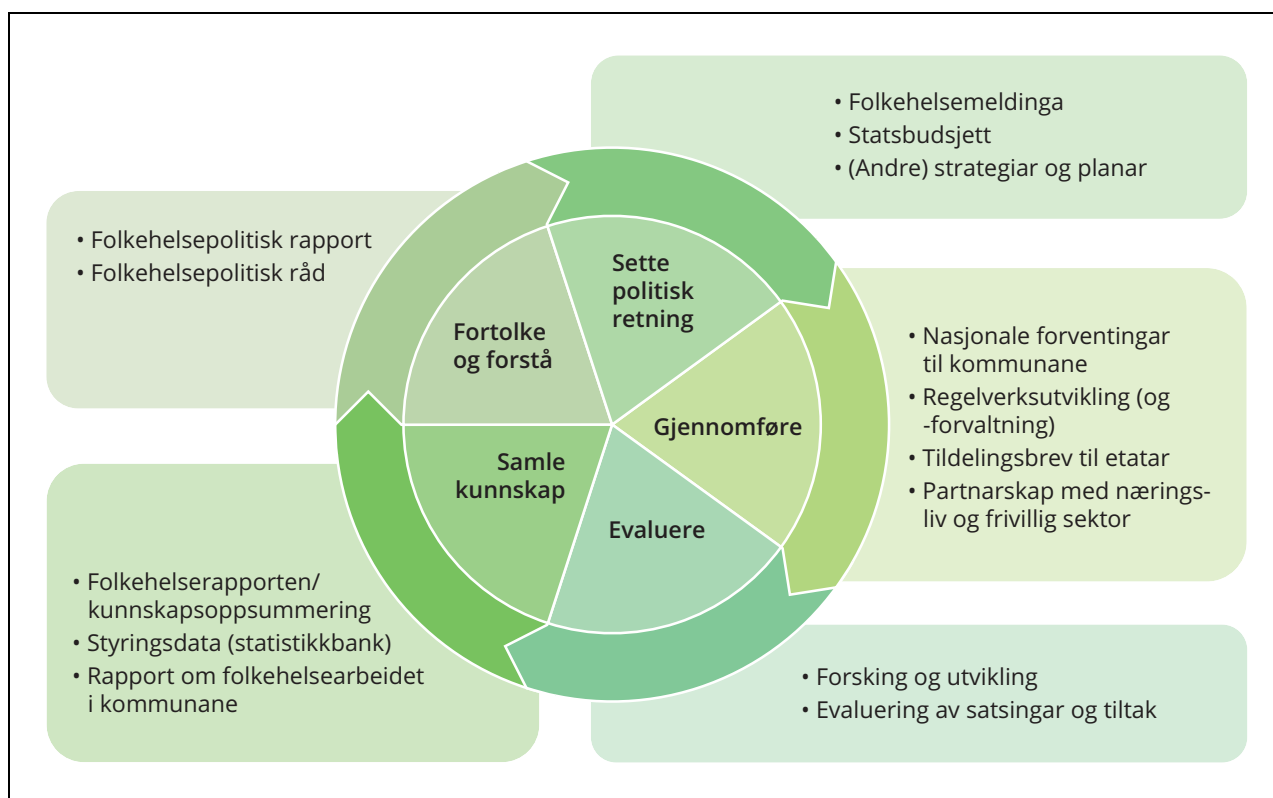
• Folkehelsemeldinga
• Statsbudsjett
• (Andre) strategiar og planar

• Folkehelsepolitisk rapport
• Folkehelsepolitisk råd

Sette politisk retning

Fortolke og forstå

Gjennomføre

Samle kunnskap

Evaluere

• Nasjonale forventingar til kommunane
• Regelverksutvikling (og -forvaltning)
• Tildelingsbrev til etatar
• Partnarskap med næringsliv og frivillig sektor

• Folkehelserapporten/ kunnskapsoppsummering
• Styringsdata (statistikkbank)
• Rapport om folkehelsearbeidet i kommunane

• Forsking og utvikling
• Evaluering av satsingar og tiltak